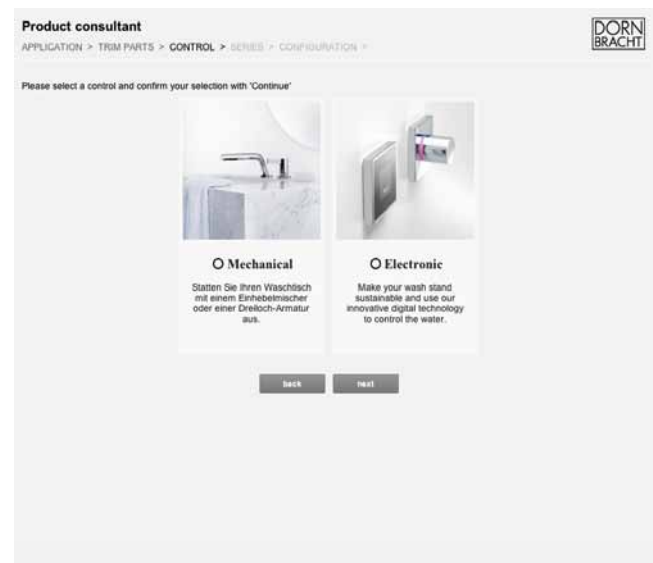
Product consultant

APPLICATION > TRIM PARTS > CONTROL > SERIES > CONFIGURATION >

DORN BRACHT

Please select a control and confirm your selection with 'Continue'

Mechanical

Statten Sie Ihren Waschtisch mit einem Einhebelmischer oder einer Dreiloch-Armatur aus.

Electronic

Make your wash stand sustainable and use our innovative digital technology to control the water.

back

next